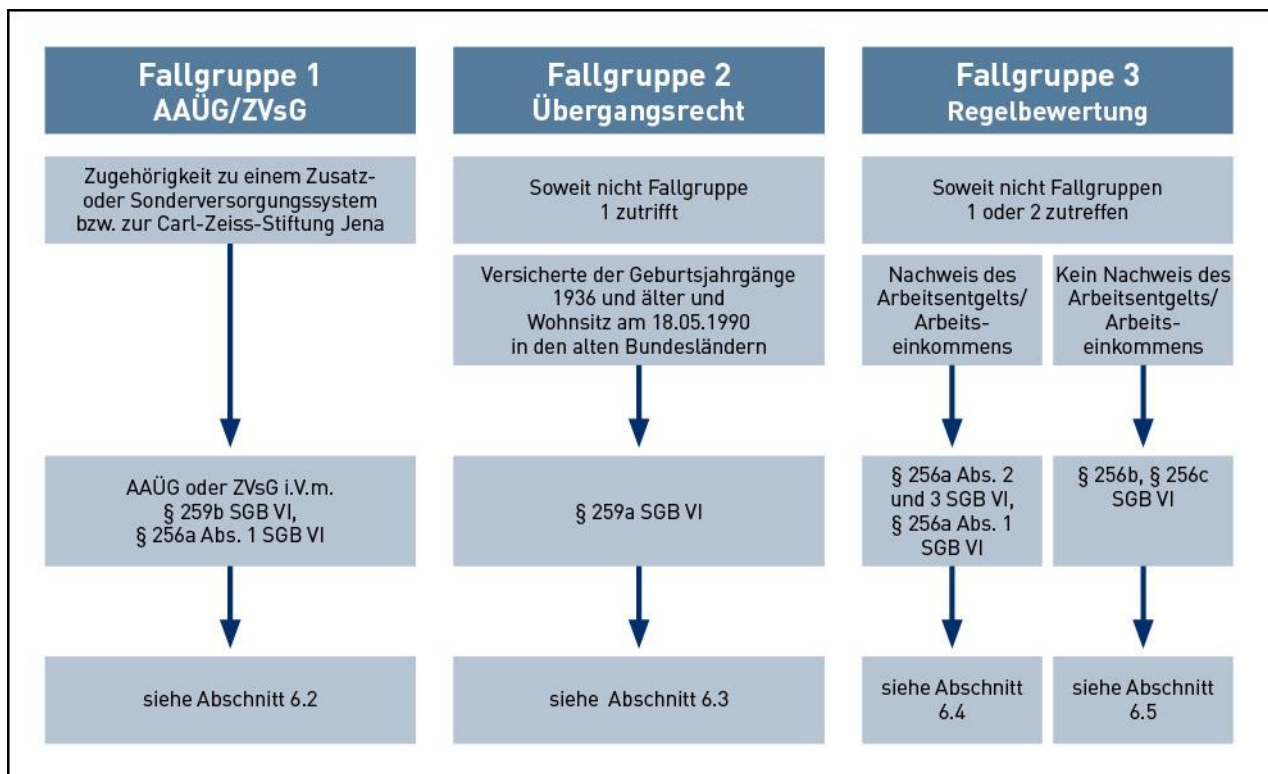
Fallgruppe 1
AAÜG/ZVsG

Zugehörigkeit zu einem Zusatz- oder Sonderversorgungssystem bzw. zur Carl-Zeiss-Stiftung Jena

AAÜG oder ZVsG i.V.m. § 259b SGB VI, § 256a Abs. 1 SGB VI

siehe Abschnitt 6.2

Fallgruppe 2
Übergangsrecht

Soweit nicht Fallgruppe 1 zutrifft

Versicherte der Geburtsjahrgänge 1936 und älter und Wohnsitz am 18.05.1990 in den alten Bundesländern

§ 259a SGB VI

siehe Abschnitt 6.3

Fallgruppe 3
Regelbewertung

Soweit nicht Fallgruppen 1 oder 2 zutreffen

Nachweis des Arbeitsentgelts/ Arbeitseinkommens

§ 256a Abs. 2 und 3 SGB VI, § 256a Abs. 1 SGB VI

siehe Abschnitt 6.4

Kein Nachweis des Arbeitsentgelts/ Arbeitseinkommens

§ 256b, § 256c SGB VI

siehe Abschnitt 6.5